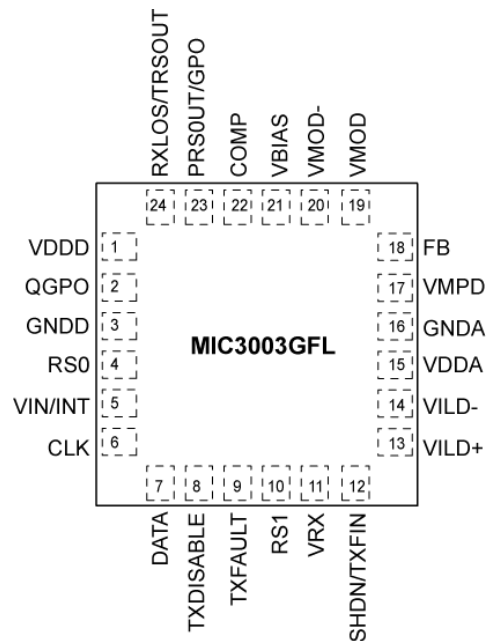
RXLOS/TRSOUT
PRS0UT/GPO
COMP
VBIAS
VMOD-
VMOD

24
23
22
21
20
19

VDDD 1
QGPO 2
GNDD 3
RS0 4
VIN/INT 5
CLK 6

MIC3003GFL

18 FB
17 VMPD
16 GNDA
15 VDDA
14 VILD-
13 VILD+

7
8
9
10
11
12

DATA
TXDISABLE
TXFAULT
RS1
VRX
SHDN/TXFIN